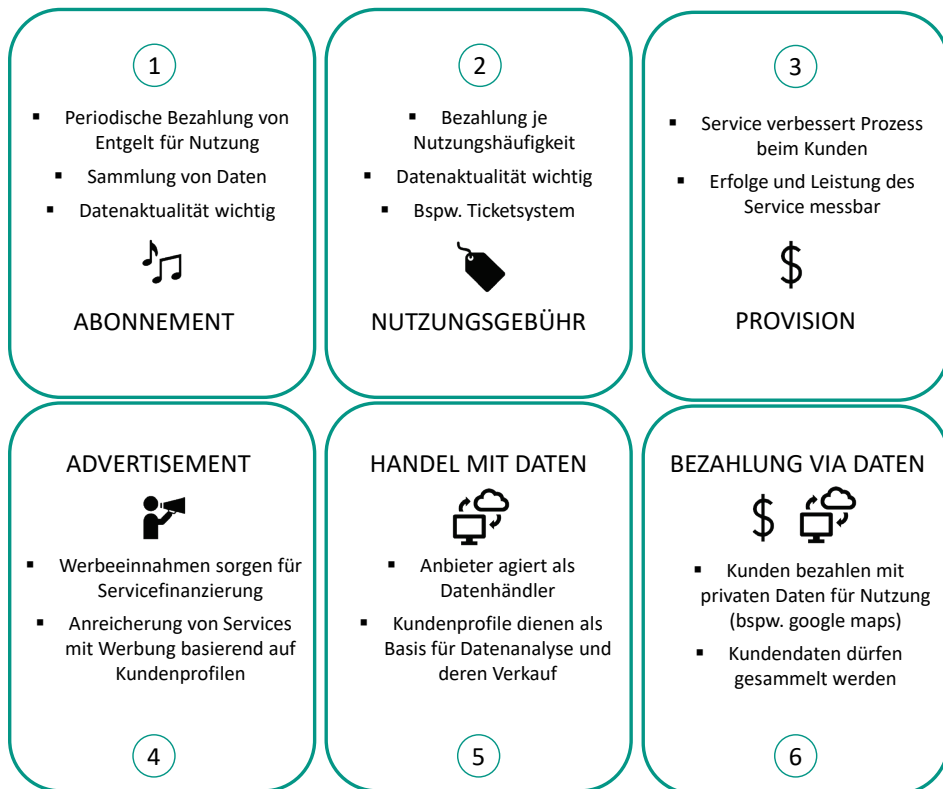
1

- Periodische Bezahlung von Entgelt für Nutzung
- Sammlung von Daten
- Datenaktualität wichtig

ABONNEMENT

2

- Bezahlung je Nutzungshäufigkeit
- Datenaktualität wichtig
- Bspw. Ticketsystem

NUTZUNGSGEBÜHR

3

- Service verbessert Prozess beim Kunden
- Erfolge und Leistung des Service messbar

$

PROVISION

ADVERTISEMENT

- Werbeeinnahmen sorgen für Servicefinanzierung
- Anreicherung von Services mit Werbung basierend auf Kundenprofilen

4

HANDEL MIT DATEN

- Anbieter agiert als Datenhändler
- Kundenprofile dienen als Basis für Datenanalyse und deren Verkauf

5

BEZAHLUNG VIA DATEN

$

- Kunden bezahlen mit privaten Daten für Nutzung (bspw. google maps)
- Kundendaten dürfen gesammelt werden

6